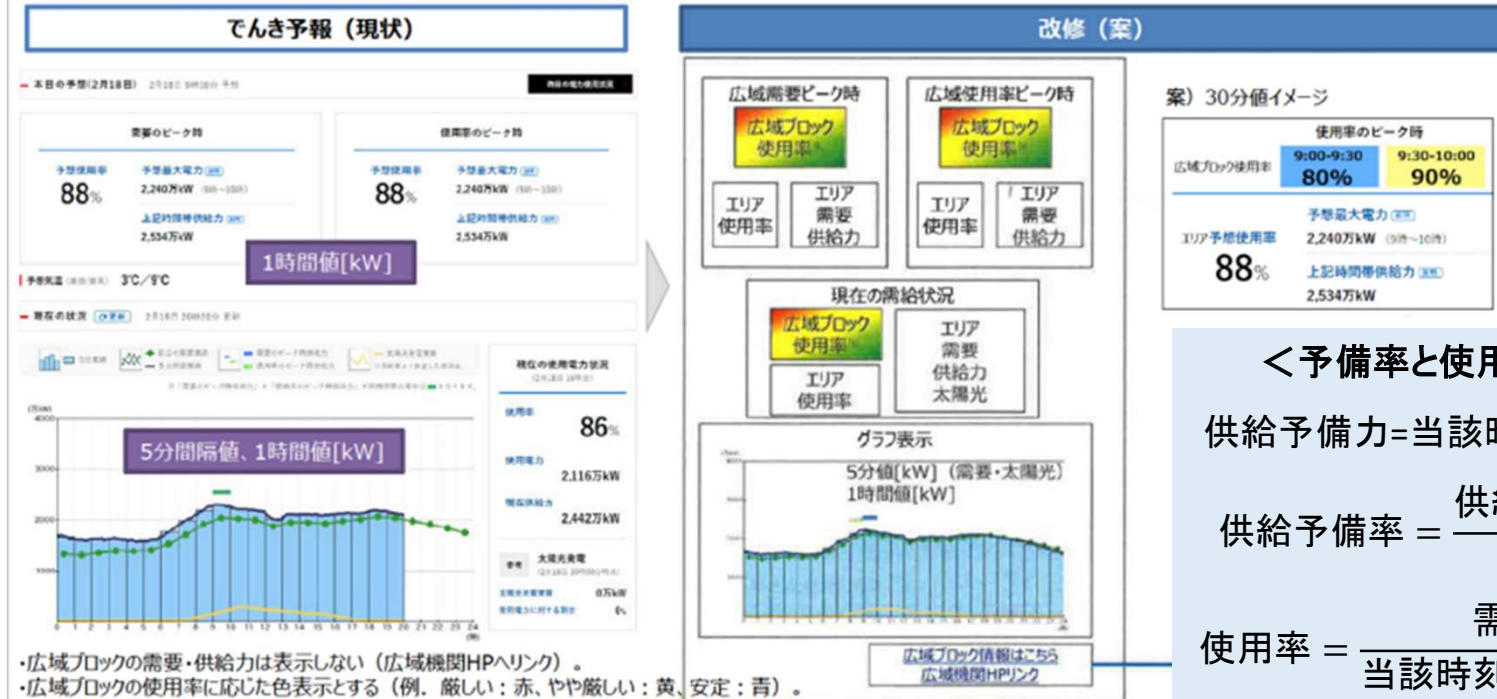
でんき予報（現状）

本日の予想(2月18日)

本日の電力使用状況

需要のピーク時

予想使用率
88%

予想最大電力
2,240万kW

上記時間帯供給力
2,534万kW

使用率のピーク時

予想使用率
88%

予想最大電力
2,240万kW

上記時間帯供給力
2,534万kW

1時間値[kW]

予想気温 3℃/9℃

現在の状況

5分間隔値、1時間値[kW]

現在の使用電力状況

使用率
86%

使用電力
2,116万kW

現在供給力
2,442万kW

太陽光発電

0万kW

0%

0 1 2 3 4 5 6 7 8 9 10 11 12 13 14 15 16 17 18 19 20 21 22 23 24

改修（案）

広域需要ピーク時

広域ブロック使用率

エリア使用率

エリア需要供給力

広域使用率ピーク時

広域ブロック使用率

エリア使用率

エリア需要供給力

現在の需給状況

広域ブロック使用率

エリア使用率

エリア需要供給力太陽光

グラフ表示

5分値[kW]（需要・太陽光）
1時間値[kW]

広域ブロック情報はこちら
広域機関HPリンク

案）30分値イメージ

使用率のピーク時

| 広域ブロック使用率 | 9:00-9:30 80% | 9:30-10:00 90% |
|---|---|---|

エリア予想使用率
88%

予想最大電力
2,240万kW (9時～10時)

上記時間帯供給力
2,534万kW

＜予備率と使用

供給予備力=当該時

供給予備率 ＝ 供給

使用率 ＝ 需
当該時刻

・広域ブロックの需要・供給力は表示しない（広域機関HPへリンク）。
・広域ブロックの使用率に応じた色表示とする（例．厳しい：赤、やや厳しい：黄、安定：青）。